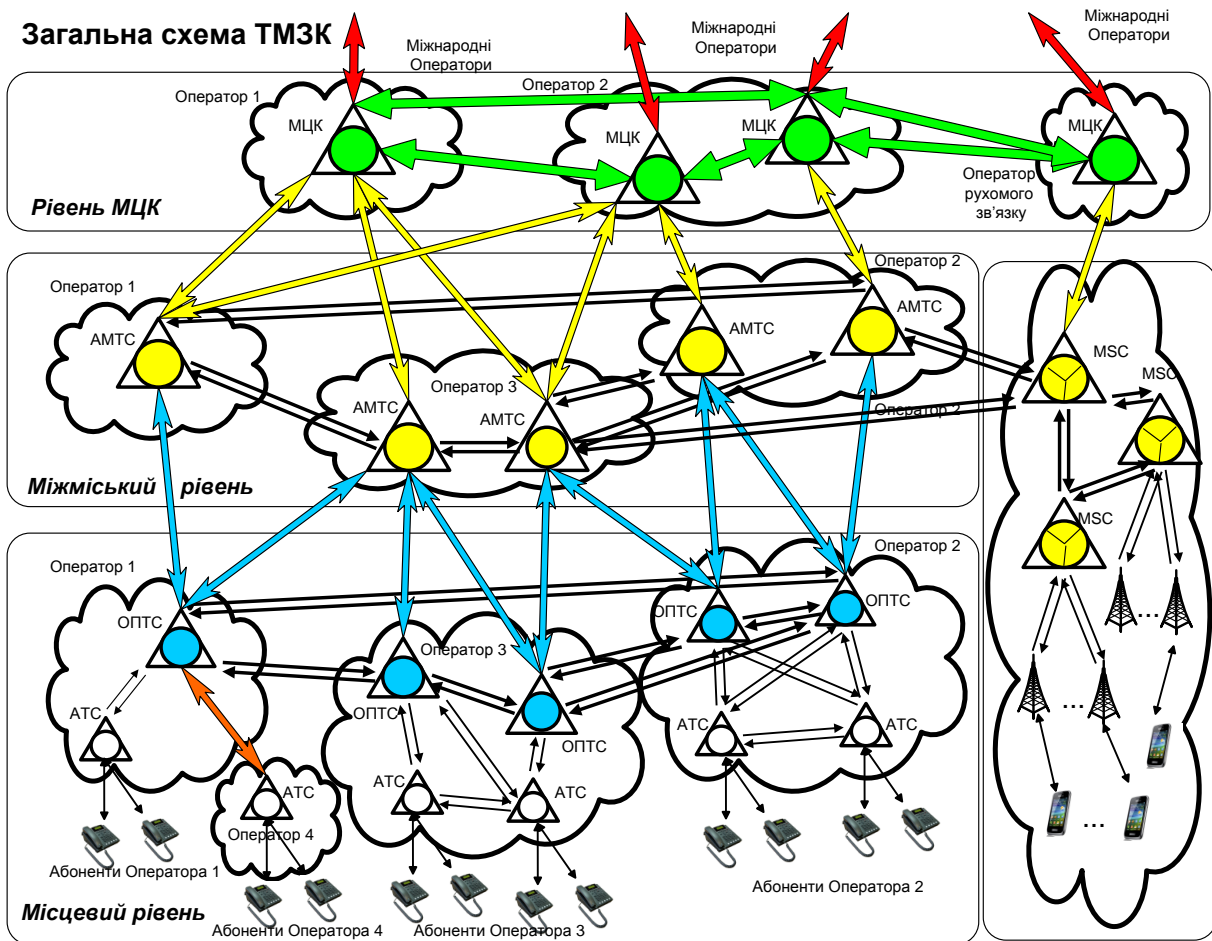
Загальна схема ТМЗК

Міжнародні Оператори

Міжнародні Оператори

Міжнародні Оператори

Оператор 1

Оператор 2

МЦК

МЦК

МЦК

МЦК

Оператор рухомого зв'язку

Рівень МЦК

Оператор 1

Оператор 2

АМТС

АМТС

АМТС

Оператор 3

АМТС

АМТС

Оператор 2

MSC

MSC

MSC

Міжміський рівень

Оператор 1

Оператор 2

ОПТС

ОПТС

ОПТС

Оператор 3

ОПТС

ОПТС

АТС

АТС

АТС

АТС

АТС

АТС

Оператор 4

...

...

...

Абоненти Оператора 1

Абоненти Оператора 2

Місцевий рівень

Абоненти Оператора 4

Абоненти Оператора 3